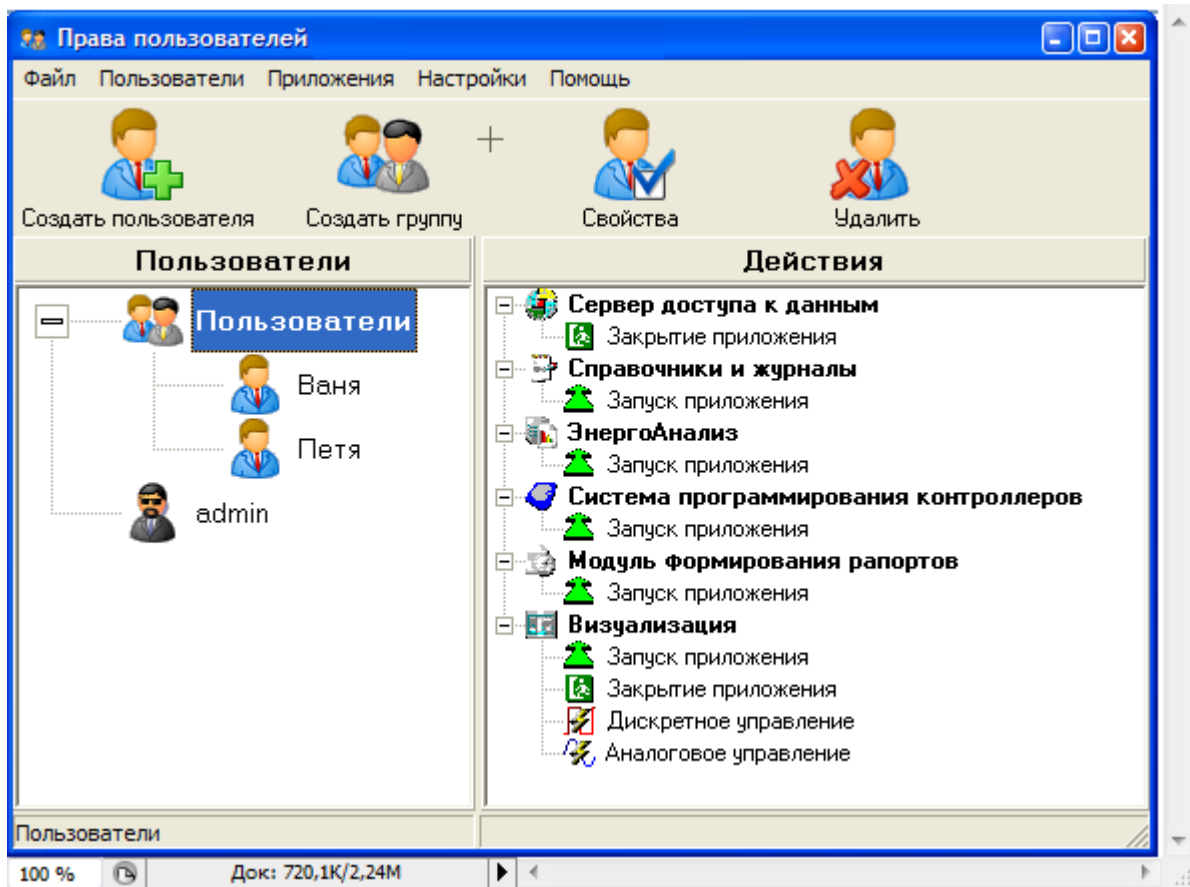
Права пользователей

Файл Пользователи Приложения Настройки Помощь

Создать пользователя Создать группу + Свойства Удалить

Пользователи

Пользователи
Ваня
Петя
admin

Действия

Сервер доступа к данным
Закрытие приложения
Справочники и журналы
Запуск приложения
ЭнергоАнализ
Запуск приложения
Система программирования контроллеров
Запуск приложения
Модуль формирования рапортов
Запуск приложения
Визуализация
Запуск приложения
Закрытие приложения
Дискретное управление
Аналоговое управление

Пользователи

100 % Док: 720,1K/2,24M